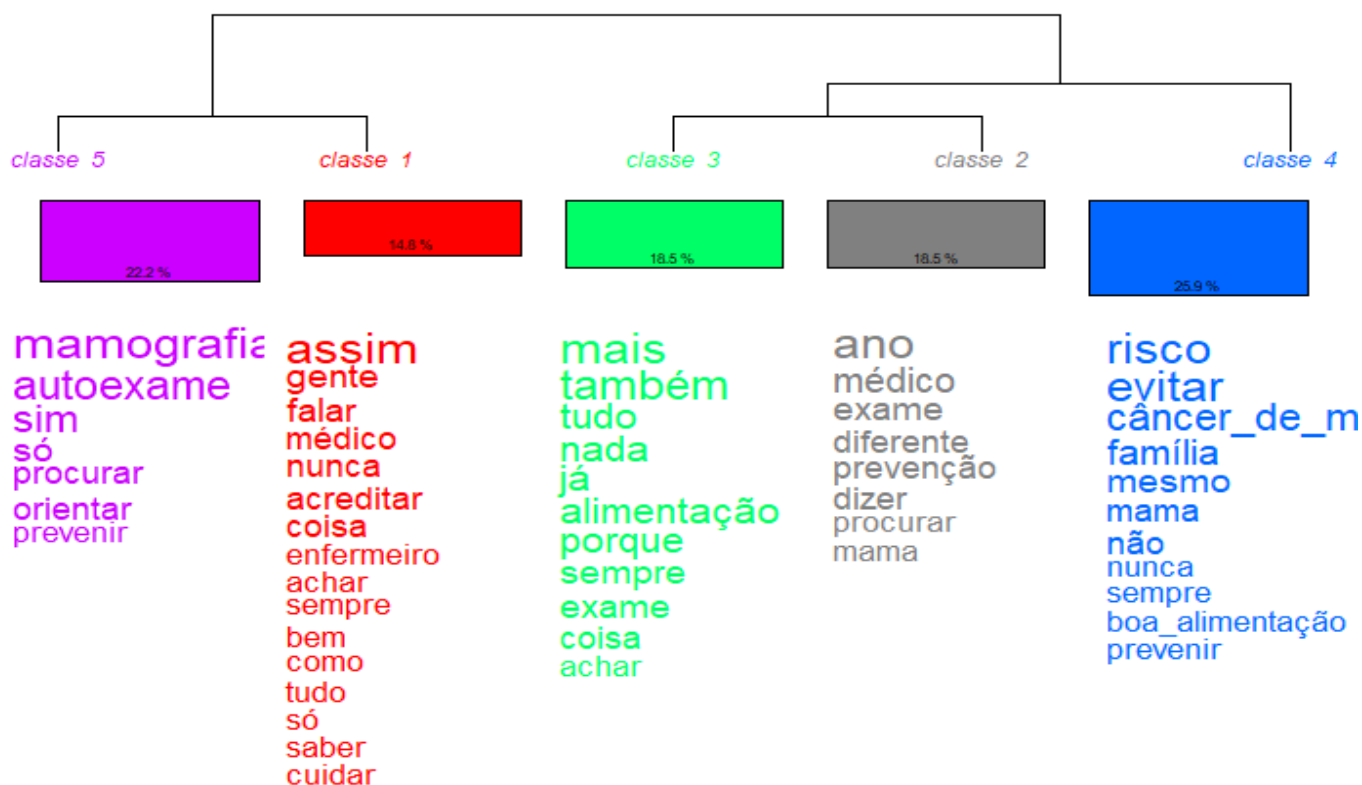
classe 5
22.2 %
mamografia
autoexame
sim
só
procurar
orientar
prevenir

classe 1
14.8 %
assim
gente
falar
médico
nunca
acreditar
coisa
enfermeiro
achar
sempre
bem
como
tudo
só
saber
cuidar

classe 3
18.5 %
mais
também
tudo
nada
já
alimentação
porque
sempre
exame
coisa
achar

classe 2
18.5 %
ano
médico
exame
diferente
prevenção
dizer
procurar
mama

classe 4
25.9 %
risco
evitar
câncer_de_m
família
mesmo
mama
não
nunca
sempre
boa_alimentação
prevenir